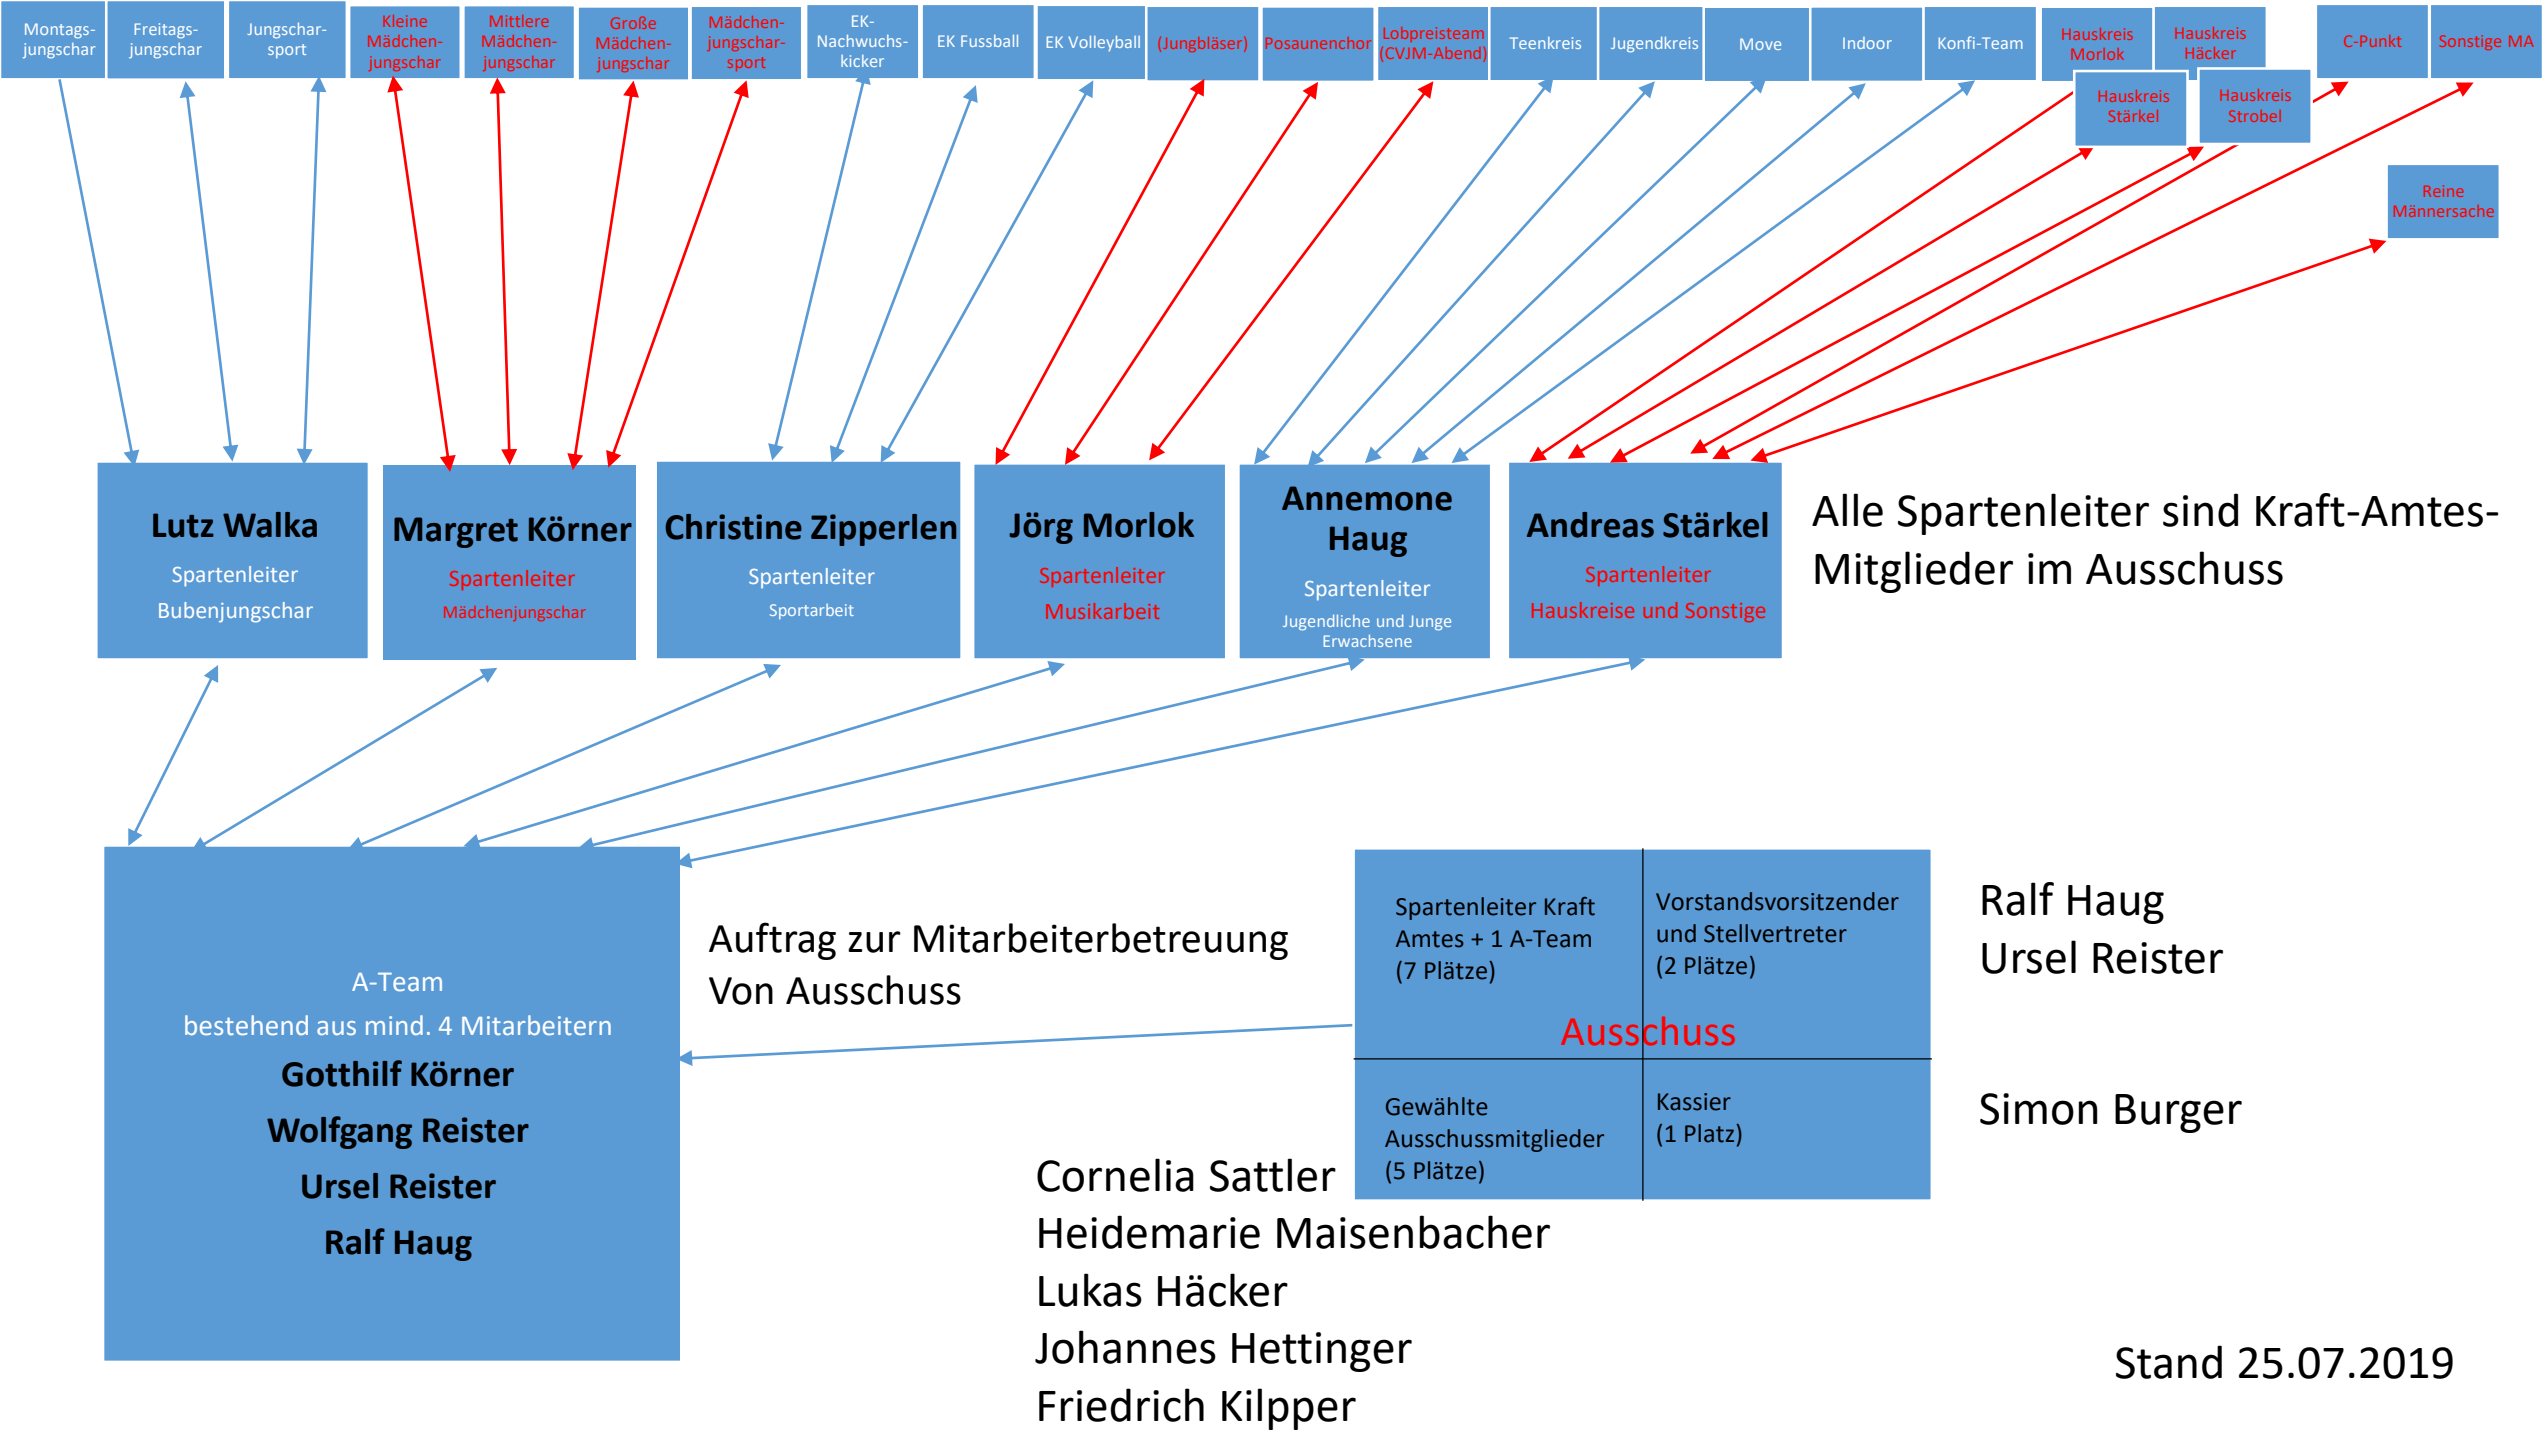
Montagsjungschar
Freitagsjungschar
Jungscharsport
Kleine Mädchenjungschar
Mittlere Mädchenjungschar
Große Mädchenjungschar
Mädchenjungscharsport
EK-Nachwuchskicker
EK Fussball
EK Volleyball
(Jungbläser)
Posaunenchor
Lobpreisteam (CVJM-Abend)
Teenkreis
Jugendkreis
Move
Indoor
Konfi-Team
Hauskreis Morlok
Hauskreis Häcker
C-Punkt
Sonstige MA
Hauskreis Stärkel
Hauskreis Strobel
Reine Männersache

Lutz Walka
Spartenleiter
Bubenjungschar

Margret Körner
Spartenleiter
Mädchenjungschar

Christine Zipperlen
Spartenleiter
Sportarbeit

Jörg Morlok
Spartenleiter
Musikarbeit

Annemone Haug
Spartenleiter
Jugendliche und Junge Erwachsene

Andreas Stärkel
Spartenleiter
Hauskreise und Sonstige

Alle Spartenleiter sind Kraft-Amtes-Mitglieder im Ausschuss

A-Team
bestehend aus mind. 4 Mitarbeitern
Gotthilf Körner
Wolfgang Reister
Ursel Reister
Ralf Haug

Auftrag zur Mitarbeiterbetreuung
Von Ausschuss

Spartenleiter Kraft Amtes + 1 A-Team (7 Plätze)
Vorstandsvorsitzender und Stellvertreter (2 Plätze)
Ausschuss
Gewählte Ausschussmitglieder (5 Plätze)
Kassier (1 Platz)

Ralf Haug
Ursel Reister

Simon Burger

Cornelia Sattler
Heidemarie Maisenbacher
Lukas Häcker
Johannes Hettinger
Friedrich Kilpper

Stand 25.07.2019